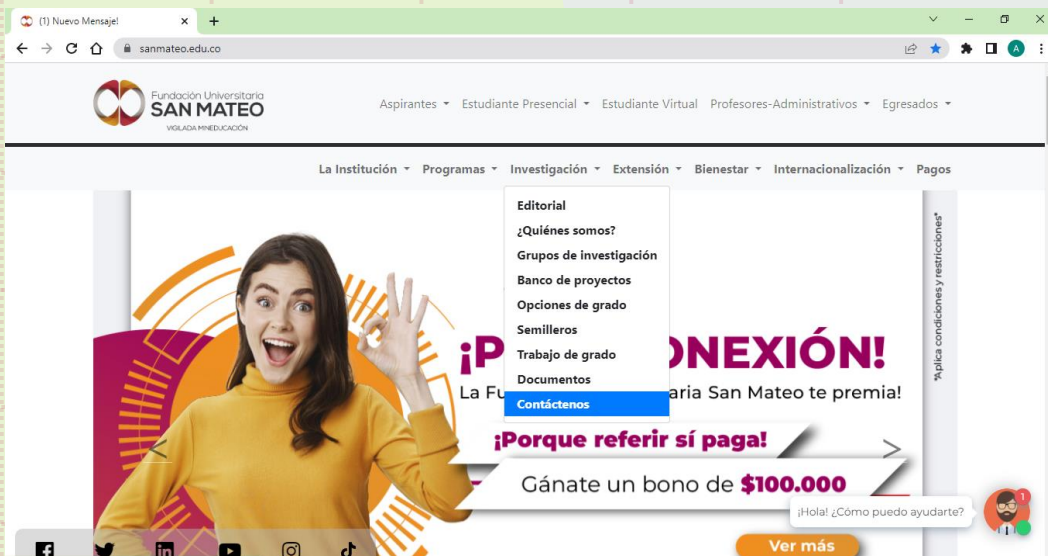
(1) Nuevo Mensaje!

sanmateo.edu.co

Fundación Universitaria
SAN MATEO
VIGILADA MINEDUCACIÓN

Aspirantes ▾ Estudiante Presencial ▾ Estudiante Virtual Profesores-Administrativos ▾ Egresados ▾

La Institución ▾ Programas ▾ Investigación ▾ Extensión ▾ Bienestar ▾ Internacionalización ▾ Pagos

Editorial
¿Quiénes somos?
Grupos de investigación
Banco de proyectos
Opciones de grado
Semilleros
Trabajo de grado
Documentos
Contáctenos

¡P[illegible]ONEXIÓN!
La Fu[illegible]aria San Mateo te premia!
¡Porque referir sí paga!
Gánate un bono de $100.000
*Aplica condiciones y restricciones*
Ver más

¡Hola! ¿Cómo puedo ayudarte?
1